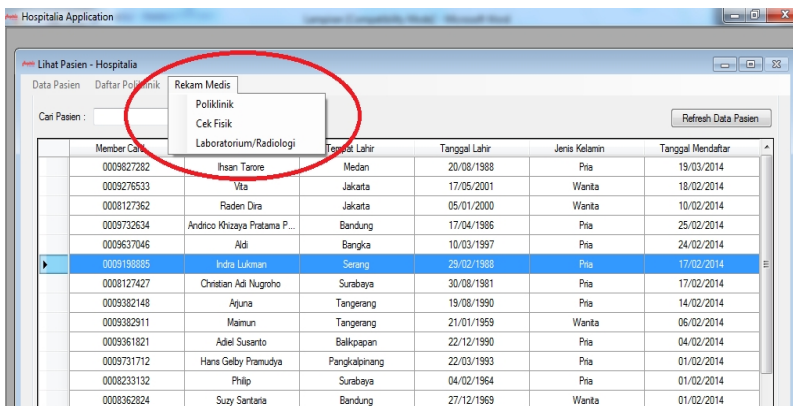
Hospitalia Application

Lampiran [Compatibility Mode] - Microsoft Word

Lihat Pasien - Hospitalia

Data Pasien | Daftar Poliklinik | Rekam Medis

Poliklinik
Cek Fisik
Laboratorium/Radiologi

Cari Pasien :

Refresh Data Pasien

| | Member Card | Nama | Tempat Lahir | Tanggal Lahir | Jenis Kelamin | Tanggal Mendaftar |
|---|---|---|---|---|---|---|
| | 0009827282 | Ihsan Tarore | Medan | 20/08/1988 | Pria | 19/03/2014 |
| | 0009276533 | Vita | Jakarta | 17/05/2001 | Wanita | 18/02/2014 |
| | 0008127362 | Raden Dira | Jakarta | 05/01/2000 | Wanita | 10/02/2014 |
| | 0009732634 | Andrico Khizaya Pratama P... | Bandung | 17/04/1986 | Pria | 25/02/2014 |
| | 0009637046 | Aldi | Bangka | 10/03/1997 | Pria | 24/02/2014 |
| ▸ | 0009198885 | Indra Lukman | Serang | 29/02/1988 | Pria | 17/02/2014 |
| | 0008127427 | Christian Adi Nugroho | Surabaya | 30/08/1981 | Pria | 17/02/2014 |
| | 0009382148 | Arjuna | Tangerang | 19/08/1990 | Pria | 14/02/2014 |
| | 0009382911 | Maimun | Tangerang | 21/01/1959 | Wanita | 06/02/2014 |
| | 0009361821 | Adiel Susanto | Balikpapan | 22/12/1990 | Pria | 04/02/2014 |
| | 0009731712 | Hans Gelby Pramudya | Pangkalpinang | 22/03/1993 | Pria | 01/02/2014 |
| | 0008233132 | Philip | Surabaya | 04/02/1964 | Pria | 01/02/2014 |
| | 0008362824 | Suzy Santaria | Bandung | 27/12/1969 | Wanita | 01/02/2014 |